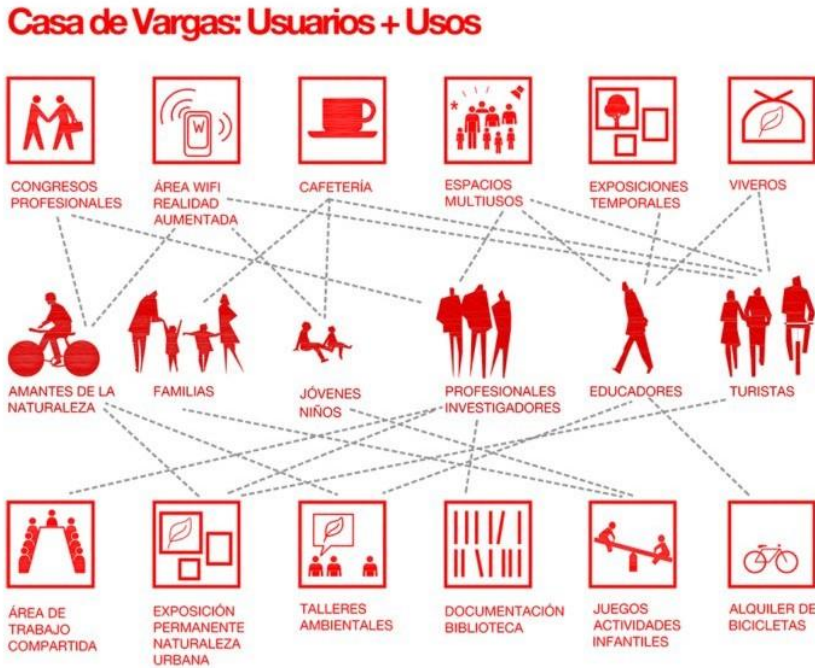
Casa de Vargas: Usuarios + Usos

W

CONGRESOS PROFESIONALES

ÁREA WIFI REALIDAD AUMENTADA

CAFETERÍA

ESPACIOS MULTIUSOS

EXPOSICIONES TEMPORALES

VIVEROS

AMANTES DE LA NATURALEZA

FAMILIAS

JÓVENES NIÑOS

PROFESIONALES INVESTIGADORES

EDUCADORES

TURISTAS

ÁREA DE TRABAJO COMPARTIDA

EXPOSICIÓN PERMANENTE NATURALEZA URBANA

TALLERES AMBIENTALES

DOCUMENTACIÓN BIBLIOTECA

JUEGOS ACTIVIDADES INFANTILES

ALQUILER DE BICICLETAS